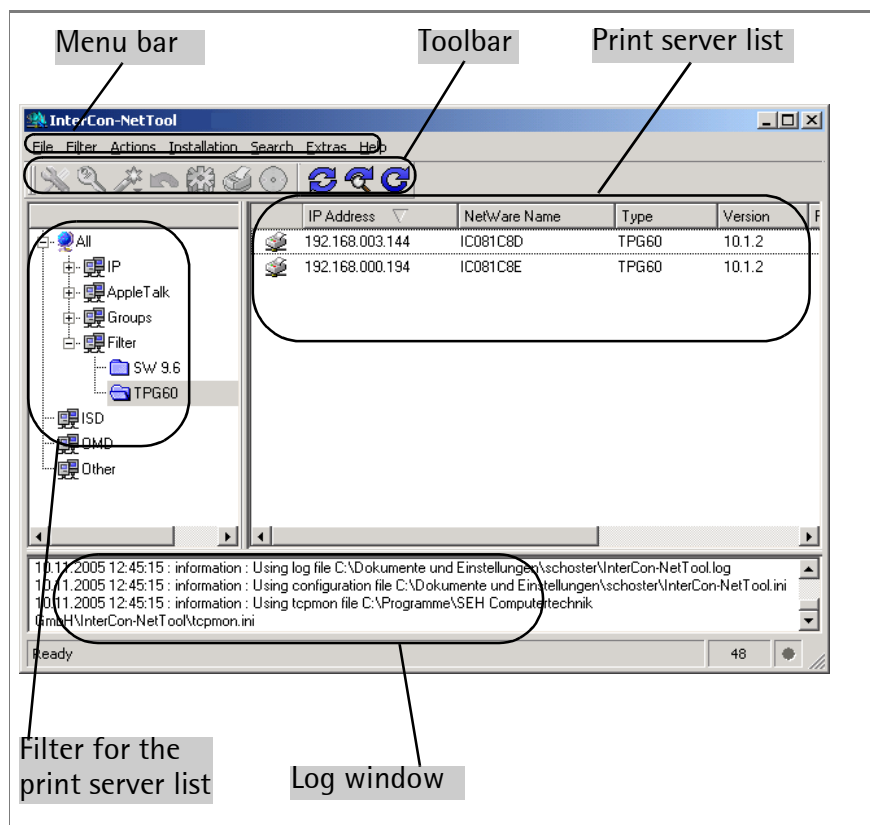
Menu bar

Toolbar

Print server list

InterCon-NetTool

File Filter Actions Installation Search Extras Help

| IP Address | NetWare Name | Type | Version |
|---|---|---|---|
| 192.168.003.144 | IC081C8D | TPG60 | 10.1.2 |
| 192.168.000.194 | IC081C8E | TPG60 | 10.1.2 |

All
IP
AppleTalk
Groups
Filter
SW 9.6
TPG60
ISD
OMD
Other

10.11.2005 12:45:15 : information : Using log file C:\Dokumente und Einstellungen\schoster\InterCon-NetTool.log
10.11.2005 12:45:15 : information : Using configuration file C:\Dokumente und Einstellungen\schoster\InterCon-NetTool.ini
10.11.2005 12:45:15 : information : Using tcpmon file C:\Programme\SEH Computertechnik GmbH\InterCon-NetTool\tcpmon.ini

Ready

48

Filter for the print server list

Log window